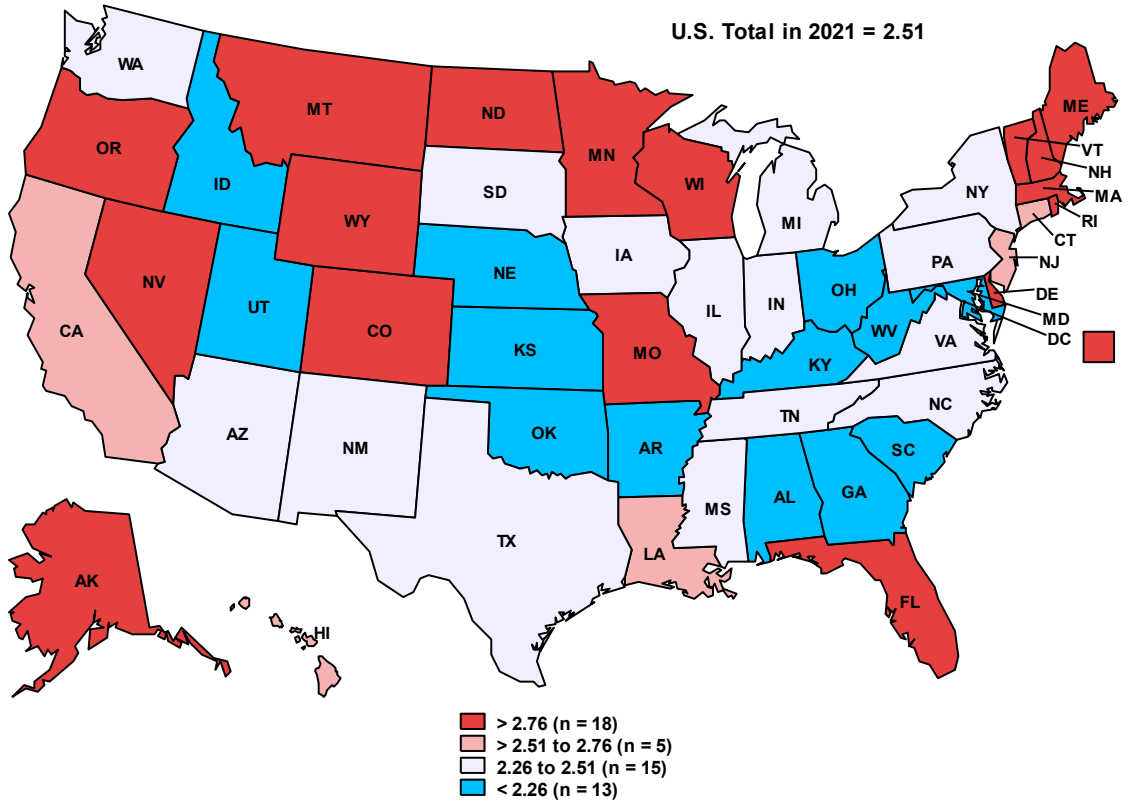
U.S. Total in 2021 = 2.51

WA
OR
CA
NV
ID
MT
WY
UT
AZ
CO
NM
ND
SD
NE
KS
OK
TX
MN
IA
MO
AR
LA
WI
IL
MI
IN
OH
KY
TN
MS
AL
GA
FL
SC
NC
VA
WV
PA
NY
ME
VT
NH
MA
RI
CT
NJ
DE
MD
DC
AK
HI

> 2.76 (n = 18)
> 2.51 to 2.76 (n = 5)
2.26 to 2.51 (n = 15)
< 2.26 (n = 13)